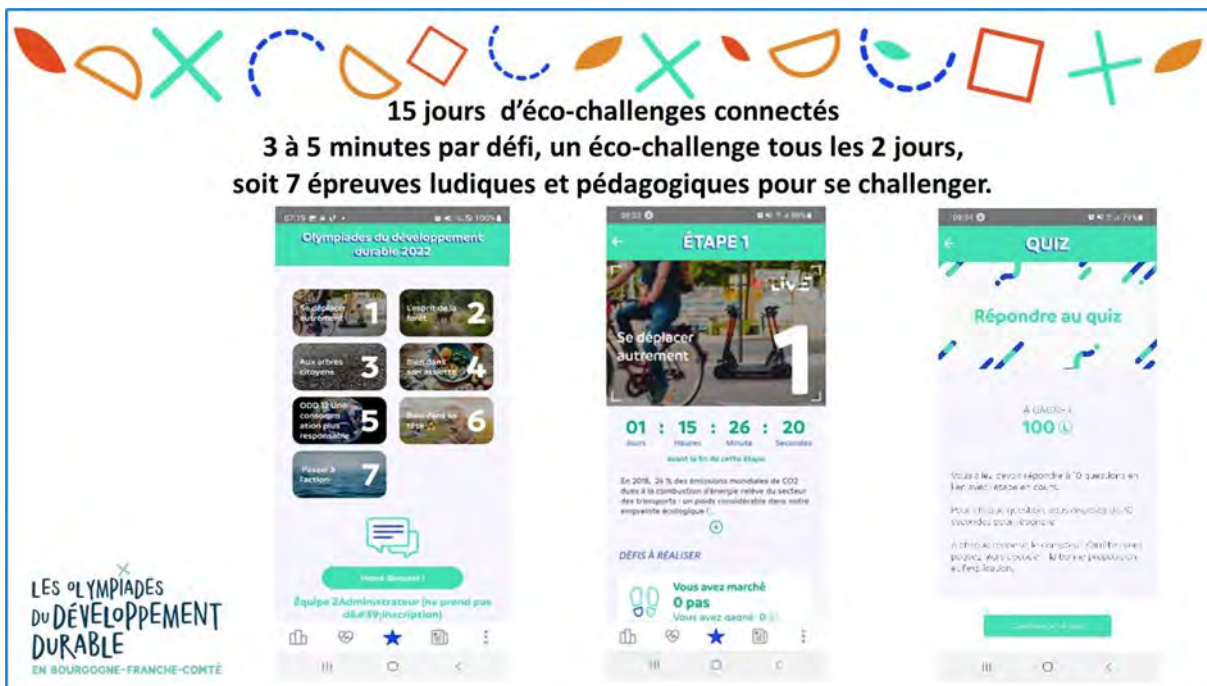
15 jours d'éco-challenges connectés
3 à 5 minutes par défi, un éco-challenge tous les 2 jours,
soit 7 épreuves ludiques et pédagogiques pour se challenger.

Olympiades du développement durable 2022

Se déplacer autrement 1
L'esprit de la forêt 2
Aux arbres citoyens 3
Bien dans son assiette 4
ODD 12 Une consommation plus responsable 5
Bien dans sa tête 6
Passer à l'action 7

Vous discutez !

Équipe 2Administrateur (ne prend pas d&#39;inscription)

ÉTAPE 1

LIVE

Se déplacer autrement 1

01 : 15 : 26 : 20
Jours Heures Minutes Secondes

avant la fin de cette étape

En 2016, 24 % des émissions mondiales de CO2 dues à la combustion d'énergie relève du secteur des transports : un poids considérable dans notre empreinte écologique !

DÉFIS À RÉALISER

Vous avez marché
0 pas
Vous avez gagné 0

QUIZ

Répondre au quiz

À GAGNER
100

Vous allez devoir répondre à 10 questions en lien avec étape en cours.

Pour chaque question vous disposez de 10 secondes pour répondre.

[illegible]

Commencer le quiz

LES OLYMPIADES DU DÉVELOPPEMENT DURABLE
EN BOURGOGNE-FRANCHE-COMTÉ